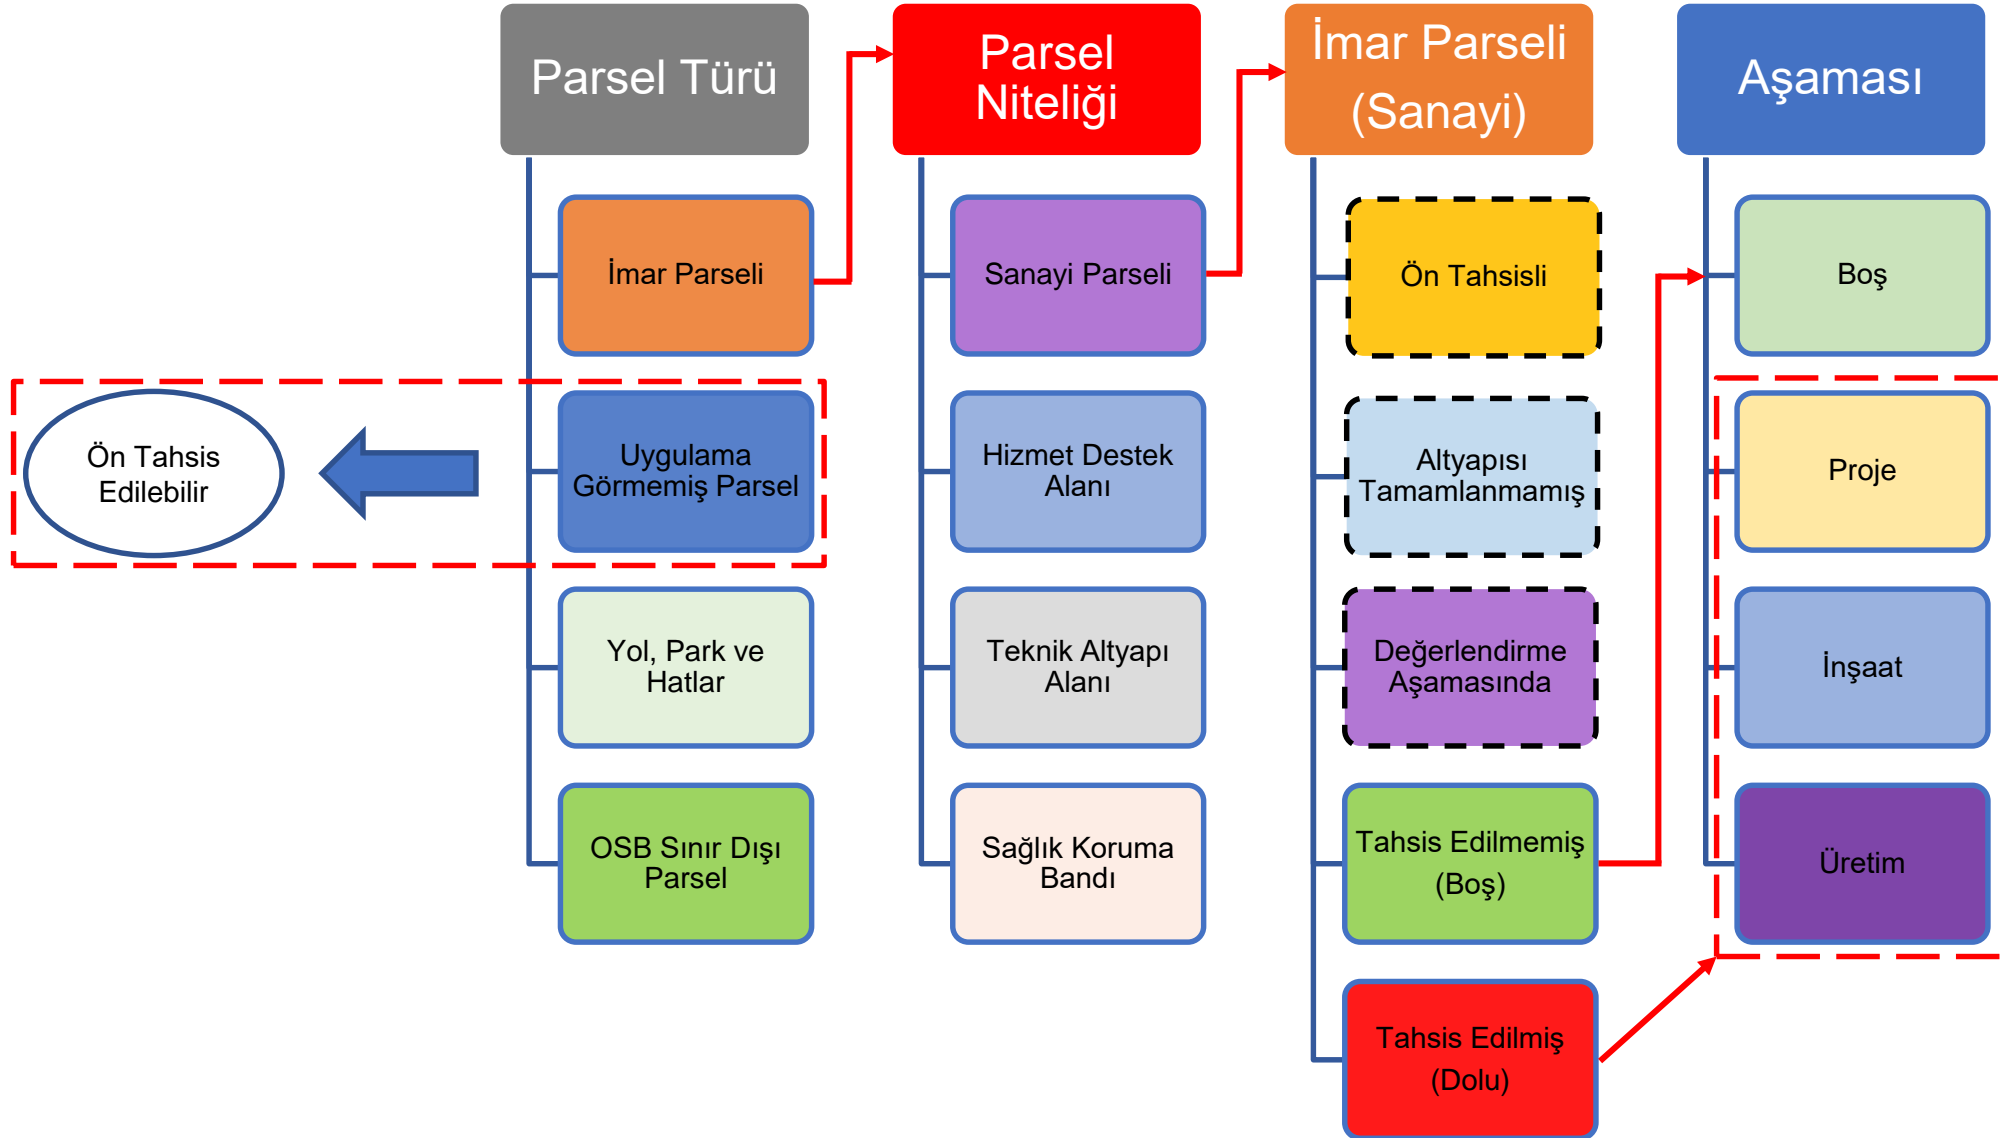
Parsel Türü

İmar Parseli

Uygulama Görmemiş Parsel

Yol, Park ve Hatlar

OSB Sınır Dışı Parsel

Ön Tahsis Edilebilir

Parsel Niteliği

Sanayi Parseli

Hizmet Destek Alanı

Teknik Altyapı Alanı

Sağlık Koruma Bandı

İmar Parseli (Sanayi)

Ön Tahsisli

Altyapısı Tamamlanmamış

Değerlendirme Aşamasında

Tahsis Edilmemiş (Boş)

Tahsis Edilmiş (Dolu)

Aşaması

Boş

Proje

İnşaat

Üretim